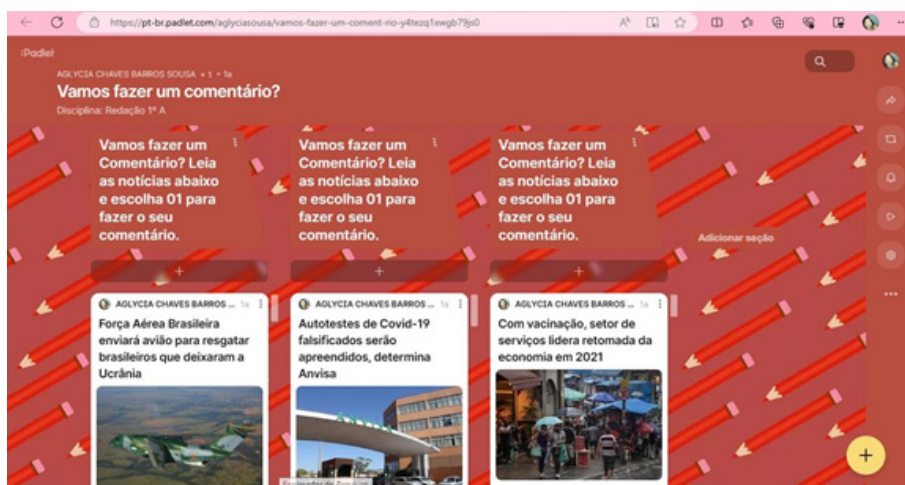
https://pt-br.padlet.com/aglyciasousa/vamos-fazer-um-coment-rio-y4tezq1xwgb79js0

Padlet

AGLYCIA CHAVES BARROS SOUSA • 1 • 1a

Vamos fazer um comentário?

Disciplina: Redação 1º A

Vamos fazer um Comentário? Leia as notícias abaixo e escolha 01 para fazer o seu comentário.

+

AGLYCIA CHAVES BARROS ... 1a

Força Aérea Brasileira enviará avião para resgatar brasileiros que deixaram a Ucrânia

Vamos fazer um Comentário? Leia as notícias abaixo e escolha 01 para fazer o seu comentário.

+

AGLYCIA CHAVES BARROS ... 1a

Autotestes de Covid-19 falsificados serão apreendidos, determina Anvisa

Vamos fazer um Comentário? Leia as notícias abaixo e escolha 01 para fazer o seu comentário.

+

AGLYCIA CHAVES BARROS ... 1a

Com vacinação, setor de serviços lidera retomada da economia em 2021

Adicionar seção

+